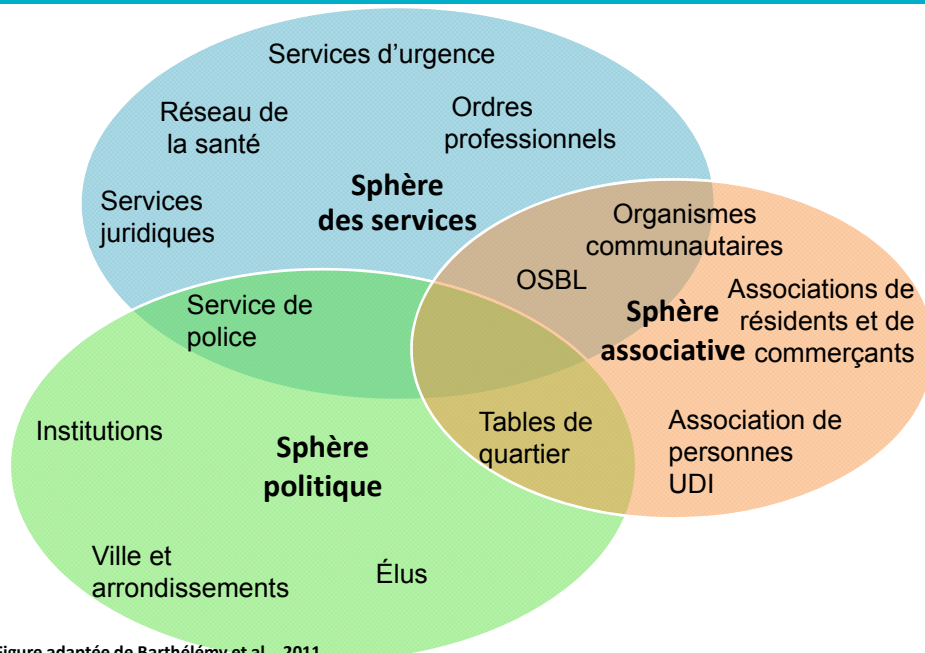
Services d'urgence

Réseau de la santé

Ordres professionnels

Services juridiques

Sphère des services

Organismes communautaires

OSBL

Associations de résidents et de commerçants

Sphère associative

Service de police

Institutions

Sphère politique

Tables de quartier

Association de personnes UDI

Ville et arrondissements

Élus

Figure adaptée de Barthélémy et al., 2011